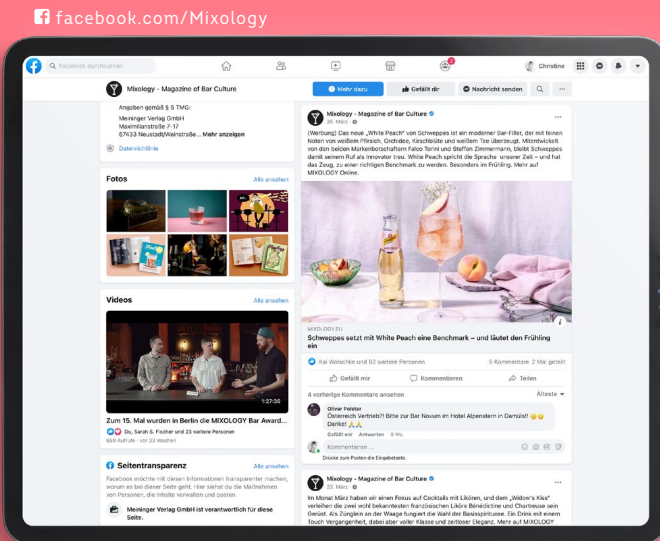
facebook.com/Mixology

Facebook durchsuchen

Christine

Mixology - Magazine of Bar Culture

Mehr dazu

Gefällt dir

Nachricht senden

Angaben gemäß § 5 TMG:
Meininger Verlag GmbH
Maximilianstraße 7-17
67433 Neustadt/Weinstraße... Mehr anzeigen

Datenrichtlinie

Fotos

Alle ansehen

Videos

Alle ansehen

1:27:36

Zum 15. Mal wurden in Berlin die MIXOLOGY Bar Award...

Du, Sarah S. Fischer und 23 weitere Personen

669 Aufrufe · vor 33 Wochen

Seitentransparenz

Alle ansehen

Facebook möchte mit diesen Informationen transparenter machen, worum es bei dieser Seite geht. Hier siehst du die Maßnahmen von Personen, die Inhalte verwalten und posten.

Meininger Verlag GmbH ist verantwortlich für diese Seite.

Mixology - Magazine of Bar Culture
25. März ·

(Werbung) Das neue „White Peach" von Schweppes ist ein moderner Bar-Filler, der mit feinen Noten von weißem Pfirsich, Orchidee, Kirschblüte und weißem Tee überzeugt. Miteintwickelt von den beiden Markenbotschaftern Palos Torini und Steffen Zimmermann, bleibt Schweppes damit seinem Ruf als Innovator treu. White Peach spricht die Sprache unserer Zeit – und hat das Zeug, zu einer richtigen Benchmark zu werden. Besonders im Frühling. Mehr auf MIXOLOGY Online.

MIXOLOGY.EU

Schweppes setzt mit White Peach eine Benchmark – und läutet den Frühling ein

Kai Wolschke und 62 weitere Personen

0 Kommentare 2 Mal geteilt

Gefällt mir

Kommentieren

Teilen

4 vorherige Kommentare ansehen

Älteste

Oliver Polster
Österreich Vertrieb?! Bitte zur Bar Novum im Hotel Alpenstern in Damüls!! 😊😊 Danke! 🙏🙏

Gefällt mir Antworten 9 Wo.

Kommentieren ...

Drücke zum Posten die Eingabetaste.

Mixology - Magazine of Bar Culture
23. März ·

Im Monat März haben wir einen Fokus auf Cocktails mit Likören, und dem „Widow's Kiss" verleihen die zwei wohl bekanntesten französischen Liköre Bénédictine und Chartreuse sein Genüst. Als Zünglein an der Waage fungiert die Wahl der Basisspirituose. Ein Drink mit einem Touch Vergangenheit, dabei aber voller Klasse und zeitloser Eleganz. Mehr auf MIXOLOGY